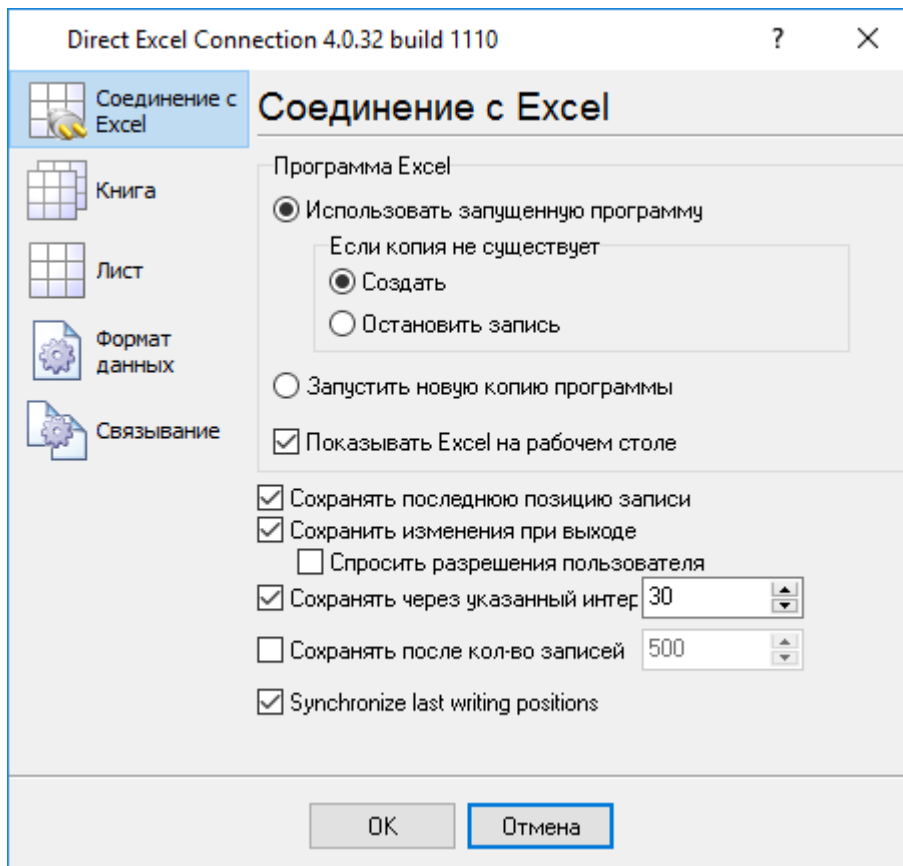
Direct Excel Connection 4.0.32 build 1110
?
×

Соединение с Excel
Книга
Лист
Формат данных
Связывание

Соединение с Excel

Программа Excel
Использовать запущенную программу
Если копия не существует
Создать
Остановить запись
Запустить новую копию программы
Показывать Excel на рабочем столе

Сохранять последнюю позицию записи
Сохранить изменения при выходе
Спросить разрешения пользователя
Сохранять через указанный интер 30
Сохранять после кол-во записей 500
Synchronize last writing positions

OK
Отмена